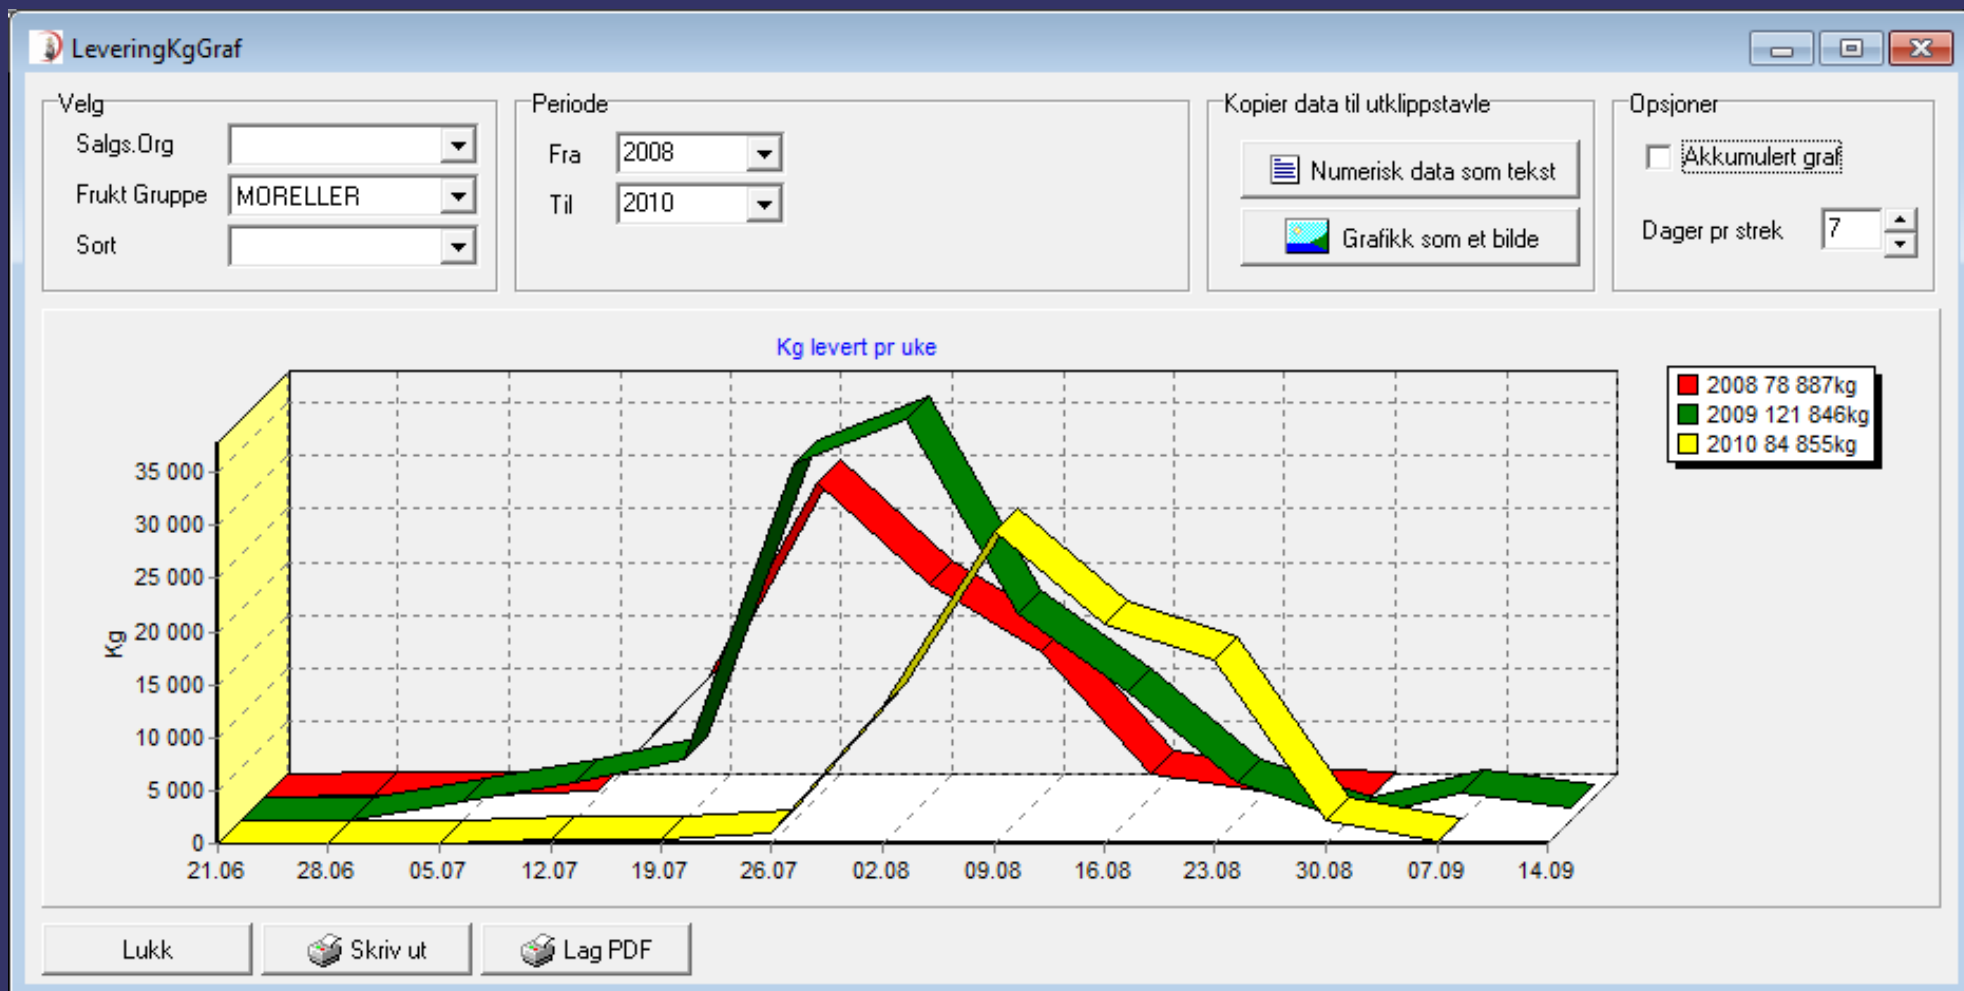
LeveringKgGraf

Velg
Salgs.Org
Frukt Gruppe MORELLER
Sort

Periode
Fra 2008
Til 2010

Kopier data til utklippstavle
Numerisk data som tekst
Grafikk som et bilde

Opsjoner
Akkumulert graf
Dager pr strek 7

Kg levert pr uke

2008 78 887kg
2009 121 846kg
2010 84 855kg

Kg
35 000
30 000
25 000
20 000
15 000
10 000
5 000
0

21.06 28.06 05.07 12.07 19.07 26.07 02.08 09.08 16.08 23.08 30.08 07.09 14.09

Lukk
Skriv ut
Lag PDF